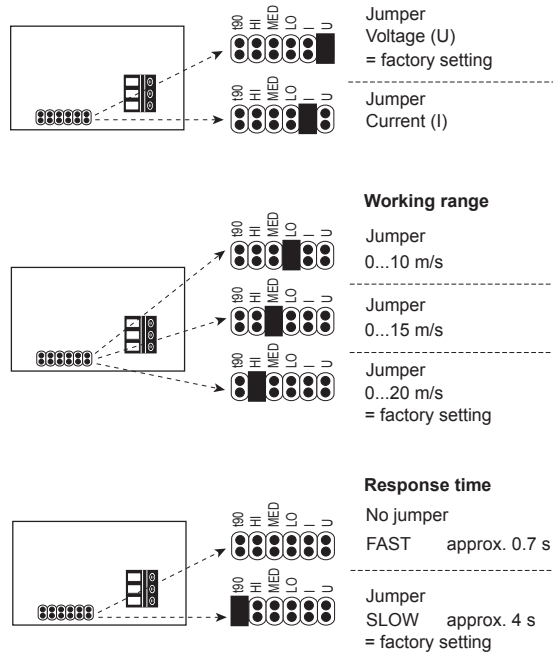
190 HI MED LO I U

Jumper
Voltage (U)
= factory setting

190 HI MED LO I U

Jumper
Current (I)

Working range

190 HI MED LO I U

Jumper
0...10 m/s

190 HI MED LO I U

Jumper
0...15 m/s

190 HI MED LO I U

Jumper
0...20 m/s
= factory setting

Response time

190 HI MED LO I U

No jumper
FAST approx. 0.7 s

190 HI MED LO I U

Jumper
SLOW approx. 4 s
= factory setting